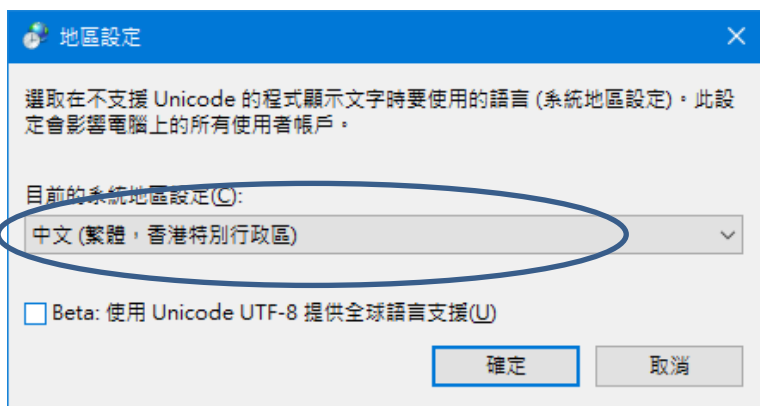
地區設定

選取在不支援 Unicode 的程式顯示文字時要使用的語言 (系統地區設定)。此設定會影響電腦上的所有使用者帳戶。

目前的系統地區設定(C):

中文 (繁體，香港特別行政區)

Beta: 使用 Unicode UTF-8 提供全球語言支援(U)

確定

取消